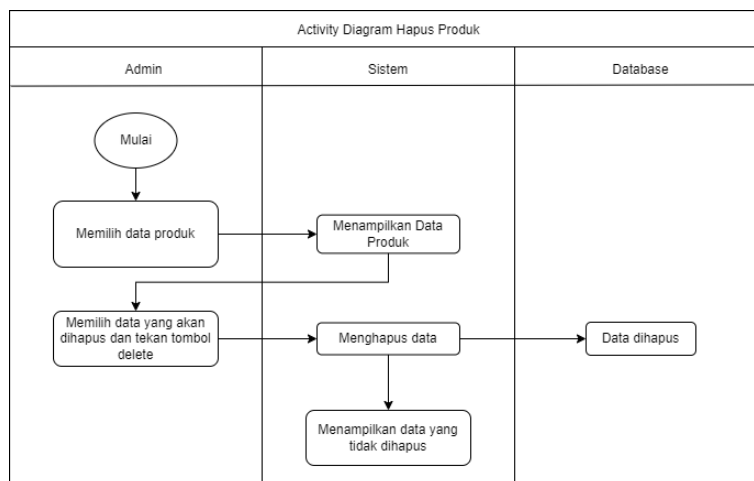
Activity Diagram Hapus Produk

| Admin | Sistem | Database |
|---|---|---|

Mulai

Memilih data produk

Menampilkan Data Produk

Memilih data yang akan dihapus dan tekan tombol delete

Menghapus data

Data dihapus

Menampilkan data yang tidak dihapus